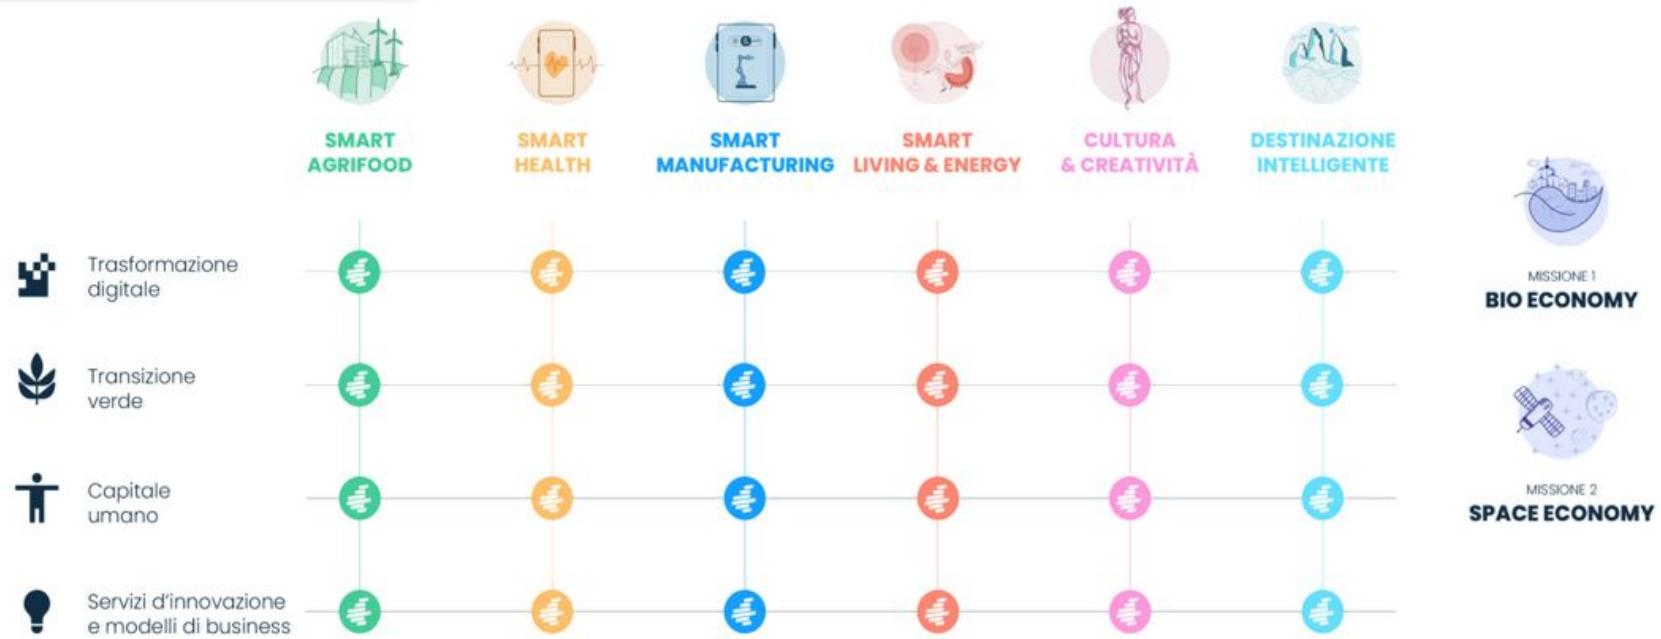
SMART AGRIFOOD

SMART HEALTH

SMART MANUFACTURING

SMART LIVING & ENERGY

CULTURA & CREATIVITÀ

DESTINAZIONE INTELLIGENTE

Trasformazione digitale

Transizione verde

Capitale umano

Servizi d'innovazione e modelli di business

MISSIONE 1
BIO ECONOMY

MISSIONE 2
SPACE ECONOMY